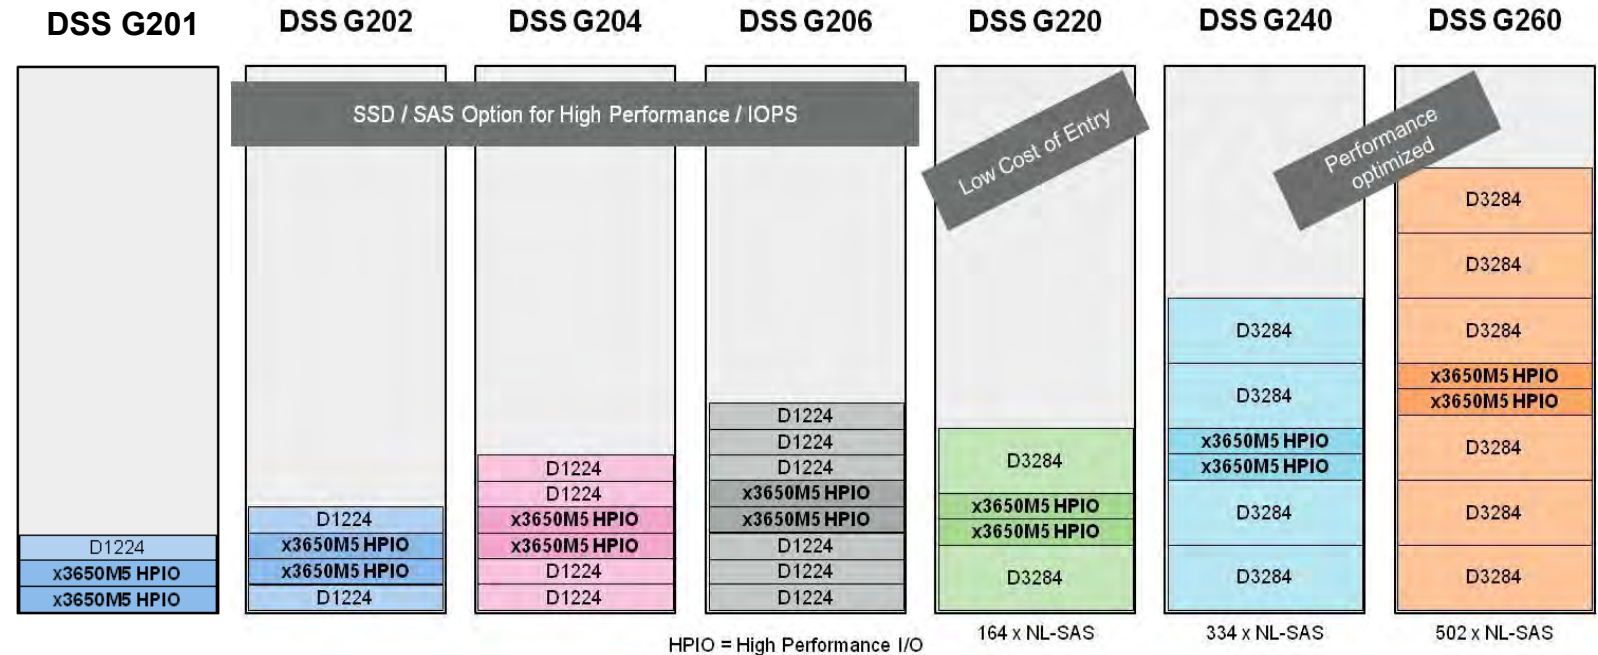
DSS G201

DSS G202

DSS G204

DSS G206

DSS G220

DSS G240

DSS G260

SSD / SAS Option for High Performance / IOPS

Low Cost of Entry

Performance optimized

D1224
x3650M5 HPIO
x3650M5 HPIO

D1224
x3650M5 HPIO
x3650M5 HPIO
D1224

D1224
D1224
x3650M5 HPIO
x3650M5 HPIO
D1224
D1224

D1224
D1224
D1224
x3650M5 HPIO
x3650M5 HPIO
D1224
D1224
D1224

D3284
x3650M5 HPIO
x3650M5 HPIO
D3284

D3284
D3284
x3650M5 HPIO
x3650M5 HPIO
D3284
D3284

D3284
D3284
D3284
x3650M5 HPIO
x3650M5 HPIO
D3284
D3284
D3284

HPIO = High Performance I/O

164 x NL-SAS

334 x NL-SAS

502 x NL-SAS